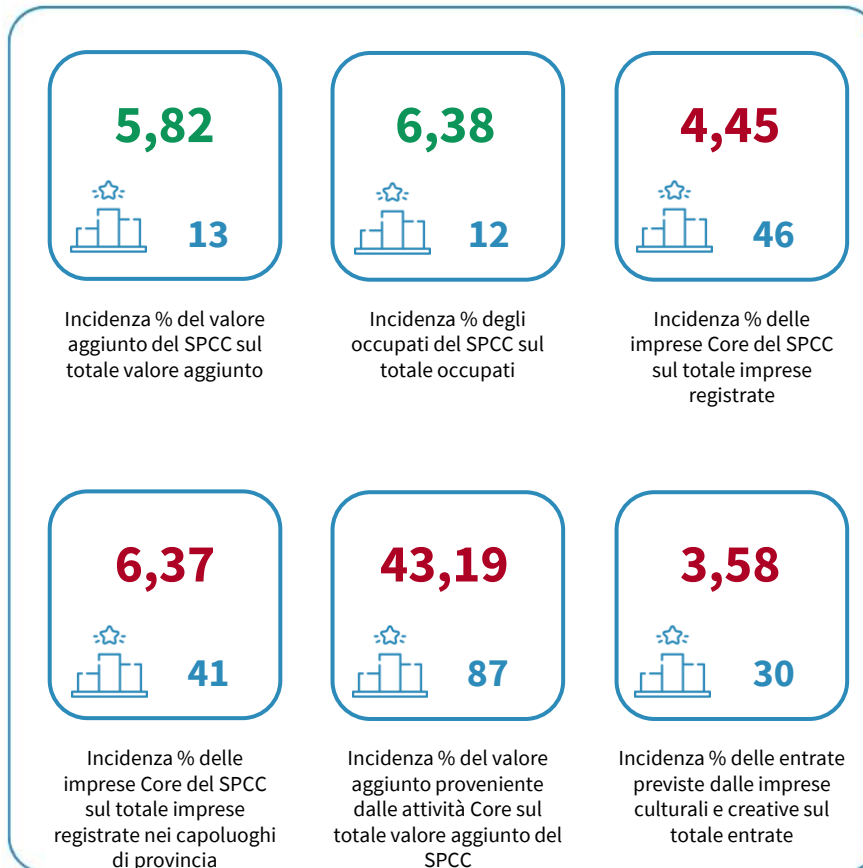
5,82

13

Incidenza % del valore aggiunto del SPCC sul totale valore aggiunto

6,38

12

Incidenza % degli occupati del SPCC sul totale occupati

4,45

46

Incidenza % delle imprese Core del SPCC sul totale imprese registrate

6,37

41

Incidenza % delle imprese Core del SPCC sul totale imprese registrate nei capoluoghi di provincia

43,19

87

Incidenza % del valore aggiunto proveniente dalle attività Core sul totale valore aggiunto del SPCC

3,58

30

Incidenza % delle entrate previste dalle imprese culturali e creative sul totale entrate